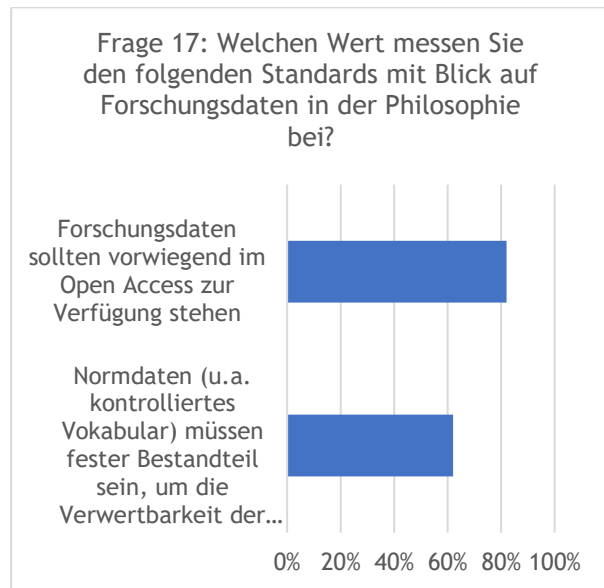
Frage 17: Welchen Wert messen Sie den folgenden Standards mit Blick auf Forschungsdaten in der Philosophie bei?

Forschungsdaten sollten vorwiegend im Open Access zur Verfügung stehen

Normdaten (u.a. kontrolliertes Vokabular) müssen fester Bestandteil sein, um die Verwertbarkeit der…

0% 20% 40% 60% 80% 100%